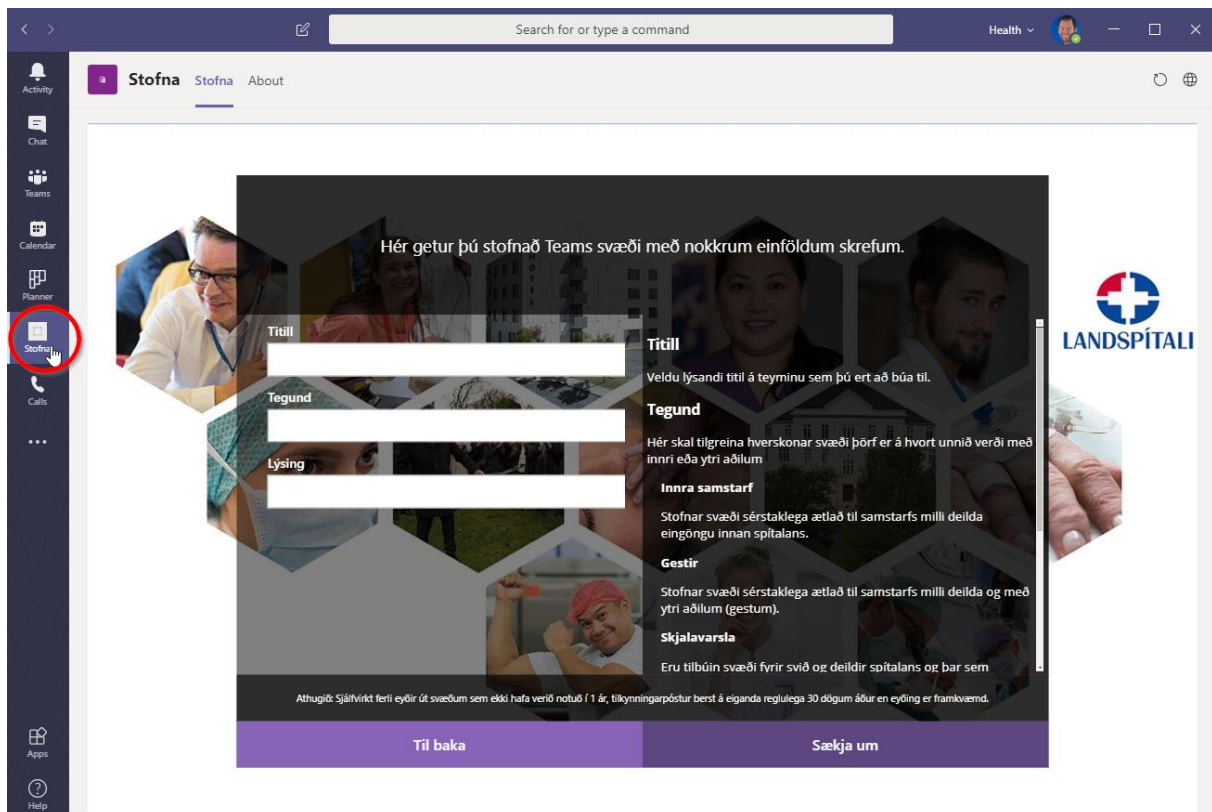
Search for or type a command

Health

Activity

Chat

Teams

Calendar

Planner

Stofna

Calls

...

Apps

Help

Stofna Stofna About

Hér getur þú stofnað Teams svæði með nokkrum einföldum skrefum.

LANDSPÍTALI

Titill

Tegund

Lýsing

Titill

Veldu lýsandi titil á teyminu sem þú ert að búa til.

Tegund

Hér skal tilgreina hverskonar svæði þörf er á hvort unnið verði með innri eða ytri aðilum

Innra samstarf

Stofnar svæði sérstaklega ætlað til samstarfs milli deilda eingöngu innan spítalans.

Gestir

Stofnar svæði sérstaklega ætlað til samstarfs milli deilda og með ytri aðilum (gestum).

Skjalavarsla

Eru tilbúin svæði fyrir svið og deildir spítalans og þar sem

Athugið: Sjálfvirkt ferli eyðir út svæðum sem ekki hafa verið notuð í 1 ár, tilkynningarpóstur berst á eiganda reglulega 30 dögum áður en eyðing er framkvæmd.

Til baka

Sækja um